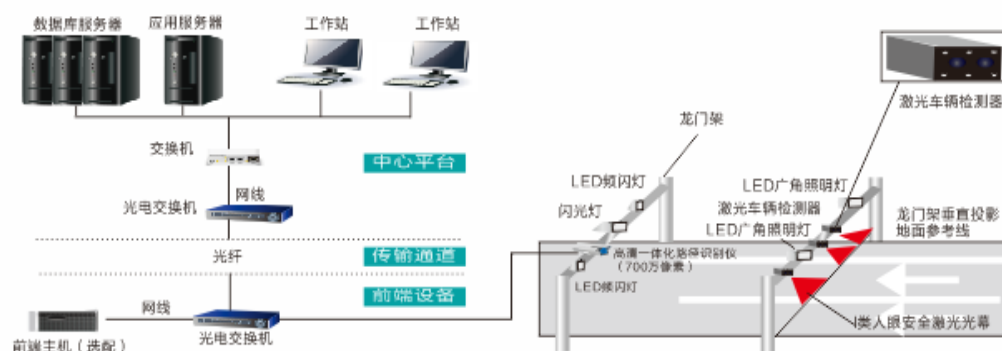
数据库服务器
应用服务器
工作站
工作站
交换机
中心平台
网线
光电交换机
光纤
传输通道
前端设备
网线
前端主机（选配）
光电交换机
激光车辆检测器
龙门架
LED频闪灯
闪光灯
LED广角照明灯
激光车辆检测器
LED广角照明灯
龙门架垂直投影地面参考线
高清一体化路径识别仪（700万像素）
LED频闪灯
I类人眼安全激光光幕